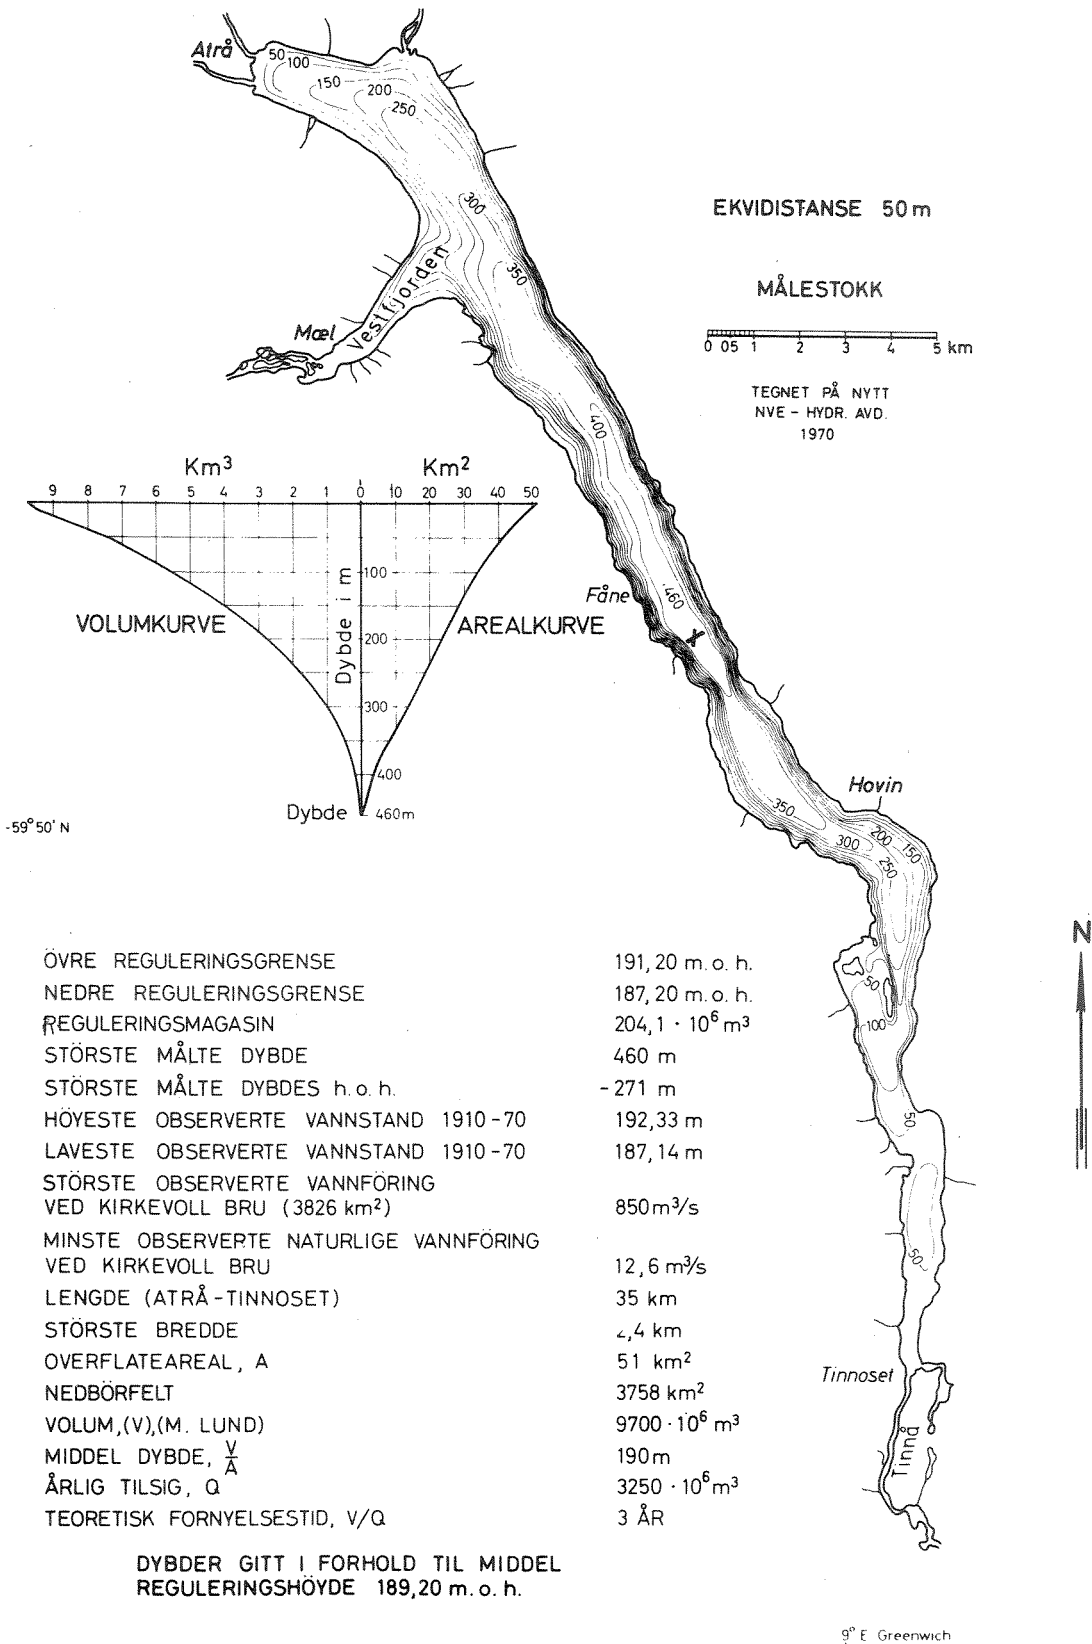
Atrå
50
100
150
200
250
300
350
Vestfjorden
Mæl
400
460
Fåne
Hovin
350
300
250
200
150
50
100
50
50
Tinnoset
Tinnå

EKVIDISTANSE 50 m

MÅLESTOKK
0 05 1 2 3 4 5 km

TEGNET PÅ NYTT
NVE - HYDR. AVD.
1970

Km$^3$ Km$^2$
9 8 7 6 5 4 3 2 1 0 10 20 30 40 50
100
200
300
400
VOLUMKURVE
AREALKURVE
Dybde i m
Dybde 460m

-59° 50' N

N

| | |
|---|---|
| ÖVRE REGULERINGSGRENSE | 191,20 m. o. h. |
| NEDRE REGULERINGSGRENSE | 187,20 m. o. h. |
| REGULERINGSMAGASIN | $204,1 \cdot 10^6$ m$^3$ |
| STÖRSTE MÅLTE DYBDE | 460 m |
| STÖRSTE MÅLTE DYBDES h. o. h. | -271 m |
| HÖYESTE OBSERVERTE VANNSTAND 1910-70 | 192,33 m |
| LAVESTE OBSERVERTE VANNSTAND 1910-70 | 187,14 m |
| STÖRSTE OBSERVERTE VANNFÖRING VED KIRKEVOLL BRU (3826 km$^2$) | 850 m$^3$/s |
| MINSTE OBSERVERTE NATURLIGE VANNFÖRING VED KIRKEVOLL BRU | 12,6 m$^3$/s |
| LENGDE (ATRÅ-TINNOSET) | 35 km |
| STÖRSTE BREDDE | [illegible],4 km |
| OVERFLATEAREAL, A | 51 km$^2$ |
| NEDBÖRFELT | 3758 km$^2$ |
| VOLUM,(V),(M. LUND) | $9700 \cdot 10^6$ m$^3$ |
| MIDDEL DYBDE, $\frac{V}{A}$ | 190 m |
| ÅRLIG TILSIG, Q | $3250 \cdot 10^6$ m$^3$ |
| TEORETISK FORNYELSESTID, V/Q | 3 ÅR |

DYBDER GITT I FORHOLD TIL MIDDEL REGULERINGSHÖYDE 189,20 m. o. h.

9° E Greenwich